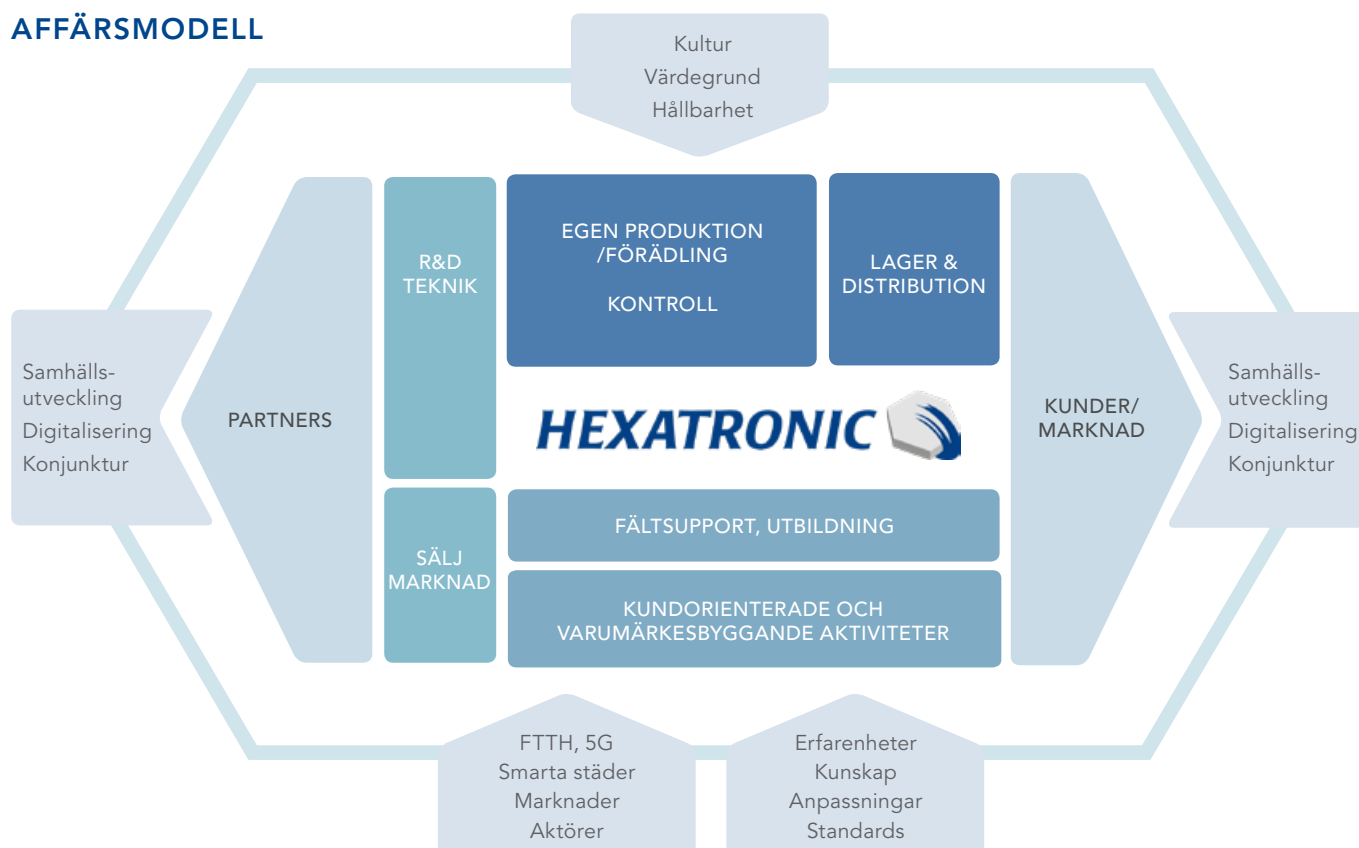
AFFÄRSMODELL

Kultur
Värdegrund
Hållbarhet

Samhälls-utveckling
Digitalisering
Konjunktur

PARTNERS

R&D
TEKNIK

EGEN PRODUKTION
/FÖRÄDLING

KONTROLL

LAGER &
DISTRIBUTION

HEXATRONIC

SÄLJ
MARKNAD

FÄLTSUPPORT, UTBILDNING

KUNDORIENTERADE OCH
VARUMÄRKESBYGGANDE AKTIVITETER

KUNDER/
MARKNAD

Samhälls-utveckling
Digitalisering
Konjunktur

FTTH, 5G
Smarta städer
Marknader
Aktörer

Erfarenheter
Kunskap
Anpassningar
Standards